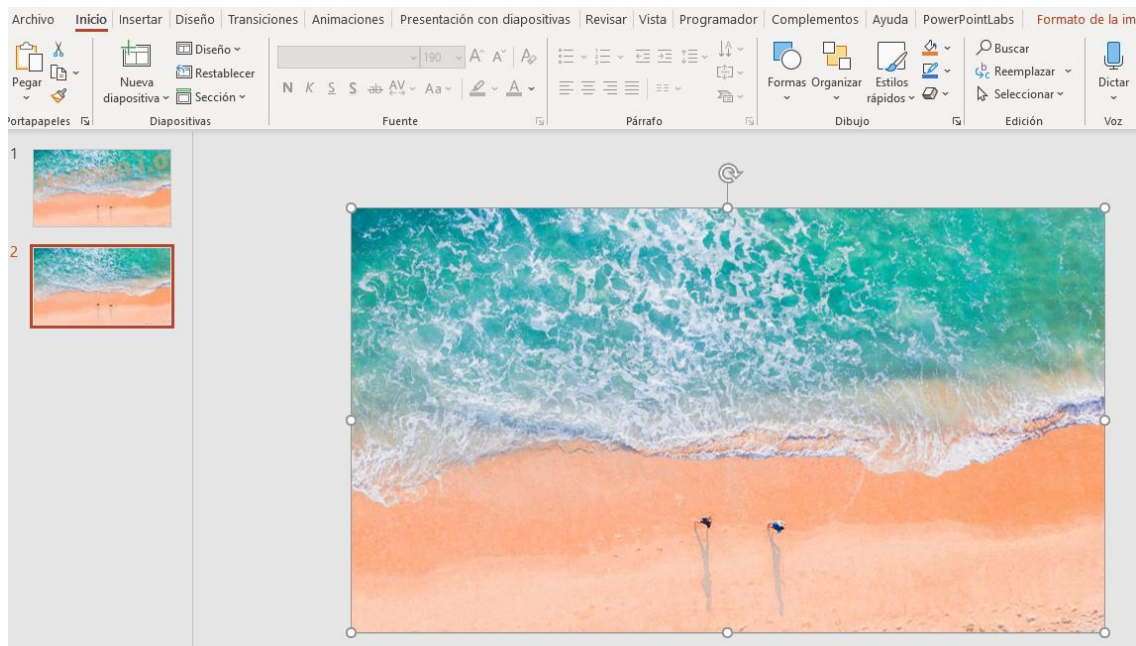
Archivo Inicio Insertar Diseño Transiciones Animaciones Presentación con diapositivas Revisar Vista Programador Complementos Ayuda PowerPointLabs Formato de la im

Pegar
ortapapeles
Nueva diapositiva
Diseño
Restablecer
Sección
Diapositivas
190
N K S S ab AV Aa
Fuente
Párrafo
Formas Organizar Estilos rápidos
Dibujo
Buscar
Reemplazar
Seleccionar
Edición
Dictar
Voz

1
2